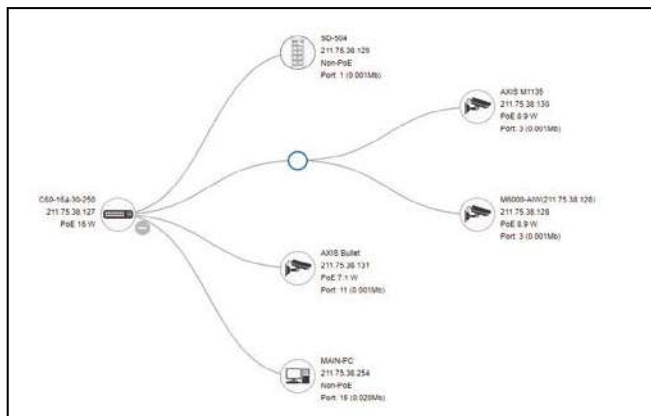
SD-504
211.75.38.129
Non-PoE
Port: 1 (0.001Mb)

AXIS M1135
211.75.38.130
PoE 6.9 W
Port: 3 (0.001Mb)

C60-16a-30-250
211.75.38.127
PoE 16 W

M5000-AXW(211.75.38.128)
211.75.38.128
PoE 6.9 W
Port: 3 (0.001Mb)

AXIS Bullet
211.75.38.131
PoE 7.1 W
Port: 11 (0.001Mb)

MAIN-PC
211.75.38.254
Non-PoE
Port: 16 (0.026Mb)